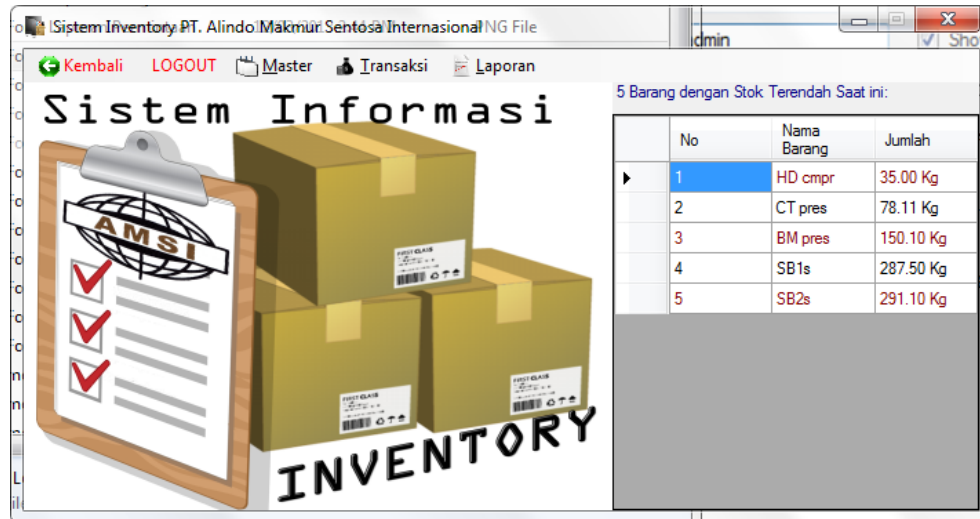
Sistem Inventory PT. Alindo Makmur Sentosa Internasional

Kembali LOGOUT Master Transaksi Laporan

Sistem Informasi

AMSI

FIRST CLASS

FIRST CLASS

FIRST CLASS

INVENTORY

5 Barang dengan Stok Terendah Saat ini:

| No | Nama Barang | Jumlah |
|---|---|---|
| 1 | HD cmpr | 35.00 Kg |
| 2 | CT pres | 78.11 Kg |
| 3 | BM pres | 150.10 Kg |
| 4 | SB1s | 287.50 Kg |
| 5 | SB2s | 291.10 Kg |